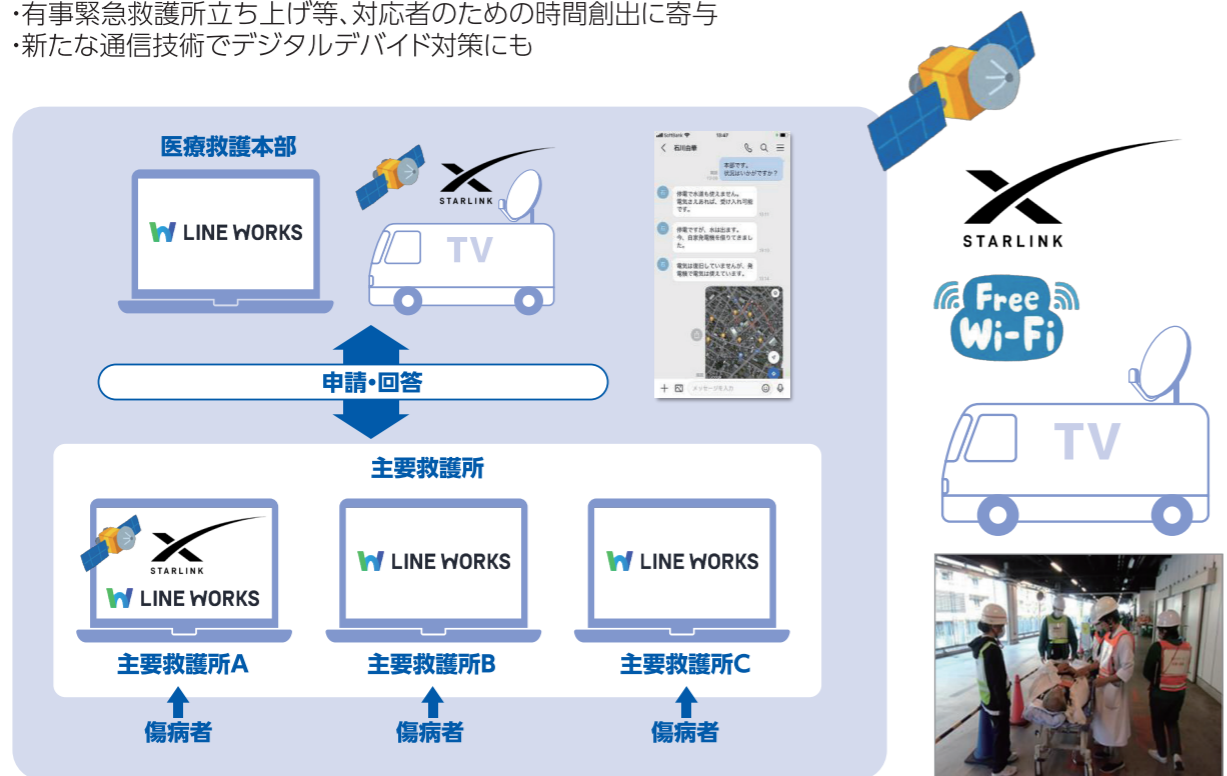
・有事緊急救護所立ち上げ等、対応者のための時間創出に寄与
・新たな通信技術でデジタルデバイド対策にも

医療救護本部

LINE WORKS

STARLINK

TV

石川由華

本部です。状況はいかがですか？

停電で水道も使えません。電気さえあれば、受け入れ可能です。

停電ですが、水は出ます。今、自家発電機を借りてきました。

電気は復旧していませんが、発電機で電気は使えています。

メッセージを入力

申請・回答

主要救護所

STARLINK

LINE WORKS

LINE WORKS

LINE WORKS

主要救護所A

主要救護所B

主要救護所C

傷病者

傷病者

傷病者

STARLINK

Free Wi-Fi

TV